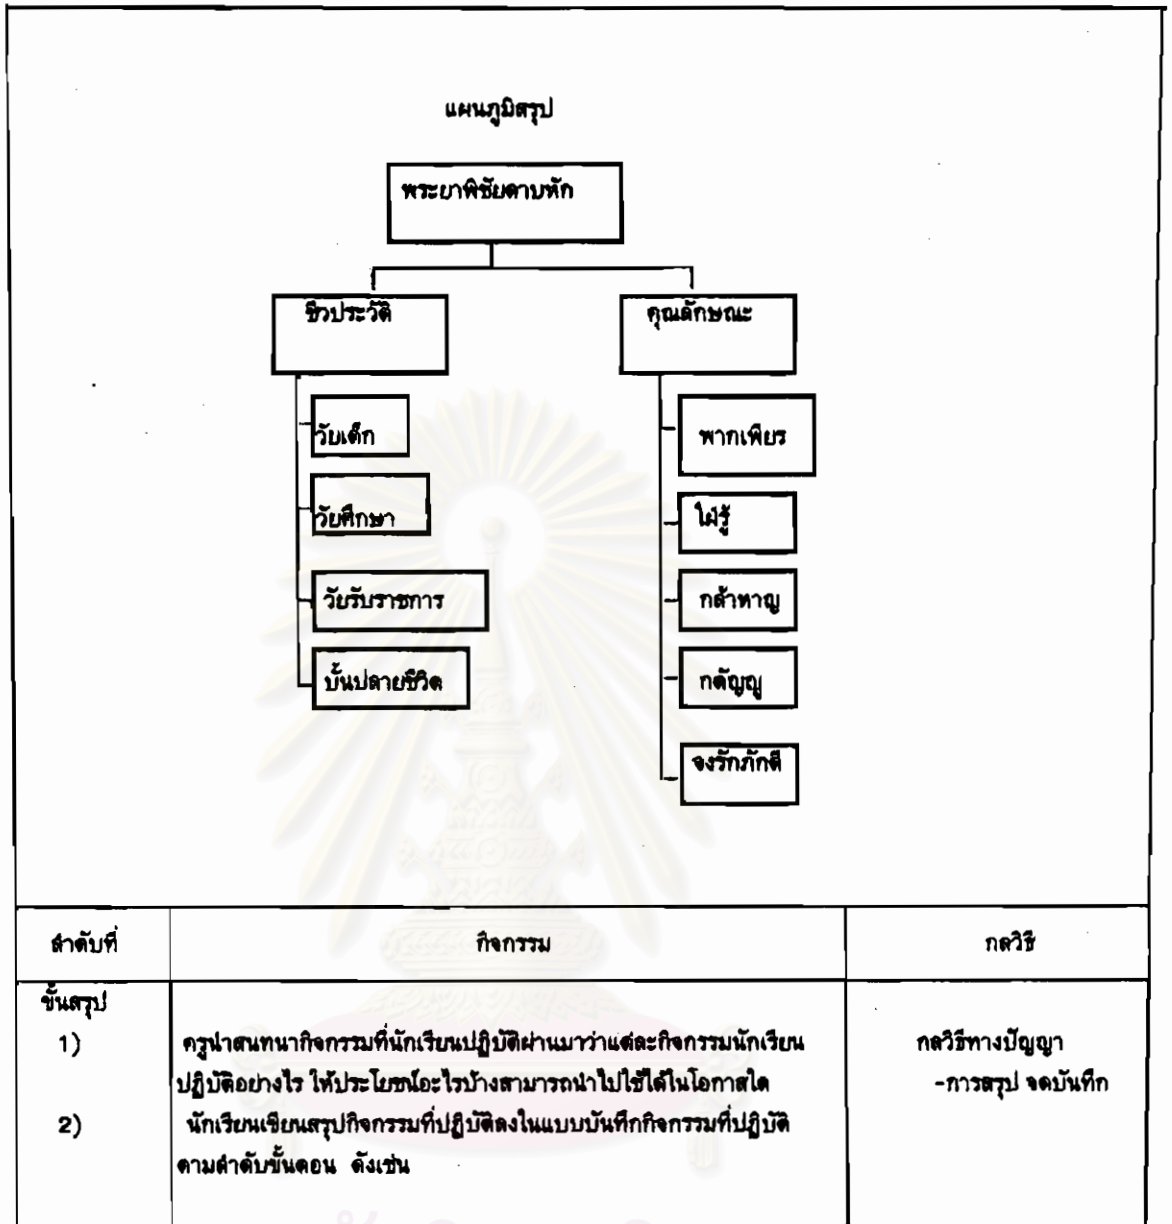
แผนภูมิสรุป

พระยาพิชัยดาบหัก

ชีวประวัติ

วัยเด็ก

วัยศึกษา

วัยรับราชการ

บั้นปลายชีวิต

คุณลักษณะ

พากเพียร

ใฝ่รู้

กล้าหาญ

กตัญญู

จงรักภักดี

| ลำดับที่ | กิจกรรม | กลวิธี |
|---|---|---|
| ขั้นสรุป<br>1)<br><br>2) | ครูนำสนทนากิจกรรมที่นักเรียนปฏิบัติผ่านมาว่าแต่ละกิจกรรมนักเรียนปฏิบัติอย่างไร ให้ประโยชน์อะไรบ้างสามารถนำไปใช้ได้ในโอกาสใด<br>นักเรียนเขียนสรุปกิจกรรมที่ปฏิบัติลงในแบบบันทึกกิจกรรมที่ปฏิบัติตามลำดับขั้นตอน ดังเช่น | กลวิธีทางปัญญา<br>-การสรุป จดบันทึก |